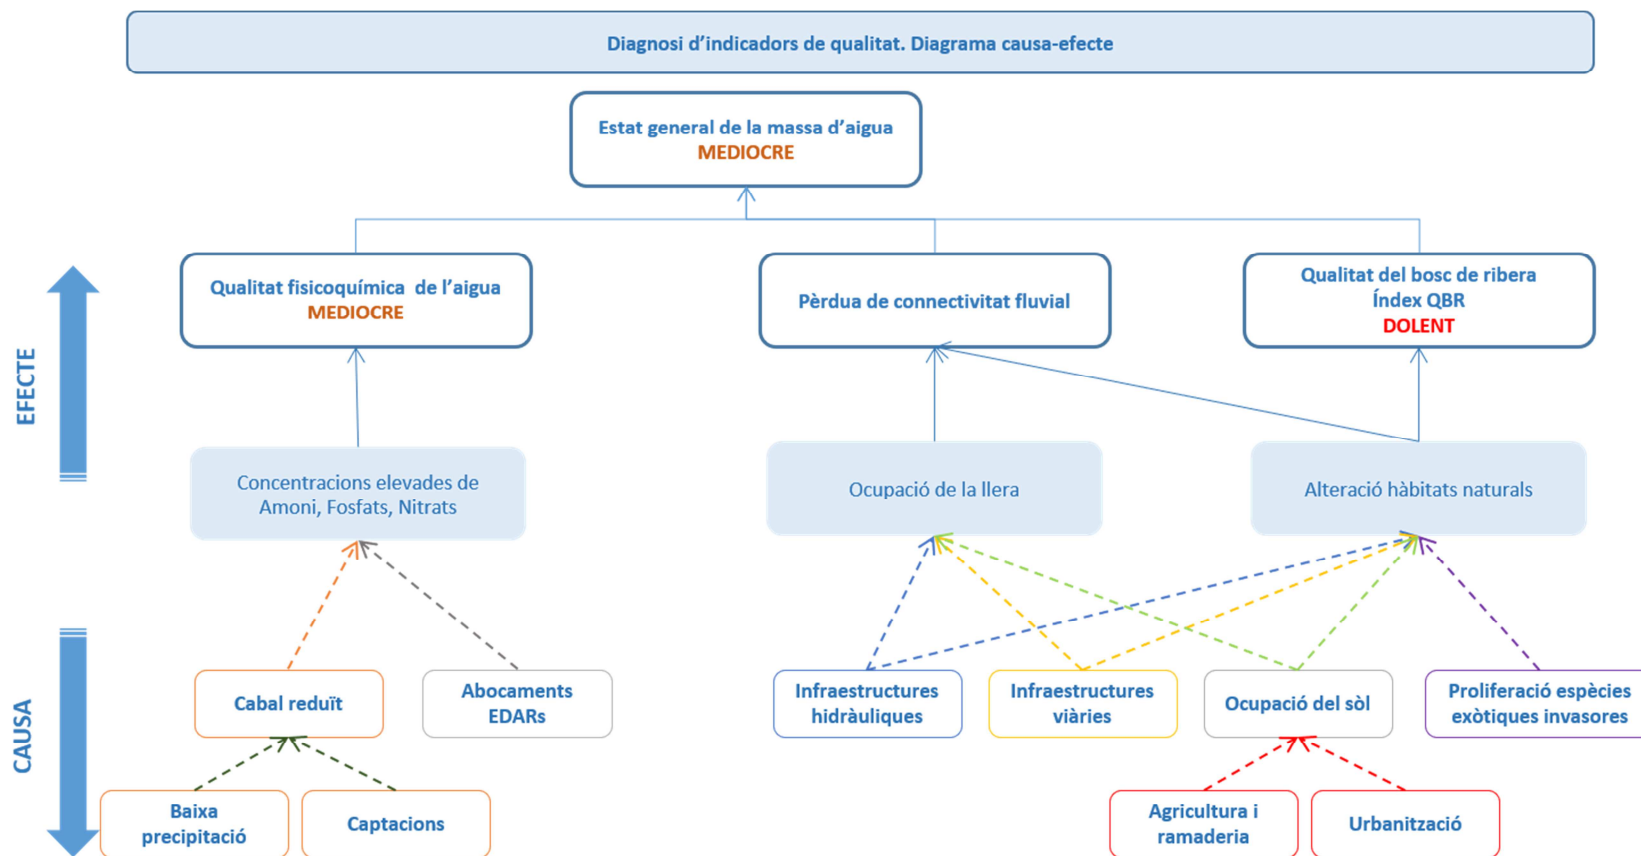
Diagnosi d'indicadors de qualitat. Diagrama causa-efecte

Estat general de la massa d'aigua
MEDIOCRE

EFECTE

Qualitat fisicoquímica de l'aigua
MEDIOCRE

Pèrdua de connectivitat fluvial

Qualitat del bosc de ribera
Índex QBR
DOLENT

Concentracions elevades de Amoni, Fosfats, Nitrats

Ocupació de la llera

Alteració hàbitats naturals

CAUSA

Cabal reduït

Abocaments EDARs

Infraestructures hidràuliques

Infraestructures viàries

Ocupació del sòl

Proliferació espècies exòtiques invasores

Baixa precipitació

Captacions

Agricultura i ramaderia

Urbanització